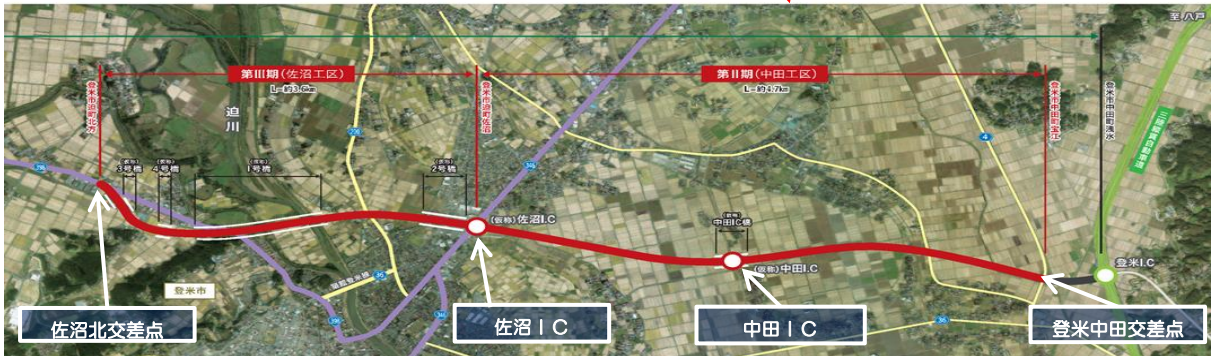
至八戸

第Ⅲ期（佐沼工区）
L=約3.6km

第Ⅱ期（中田工区）
L=約4.7km

登米市迫町北方

登米市迫町佐沼

登米市中田町宝江

登米市中田町浅水

迫川

三陸縦貫自動車道

（仮称）3号橋
（仮称）4号橋
（仮称）1号橋
（仮称）2号橋
（仮称）中田IC橋

（仮称）佐沼I.C
（仮称）中田I.C
登米I.C

登米市

398
346
4
36

佐沼北交差点
佐沼ＩＣ
中田ＩＣ
登米中田交差点